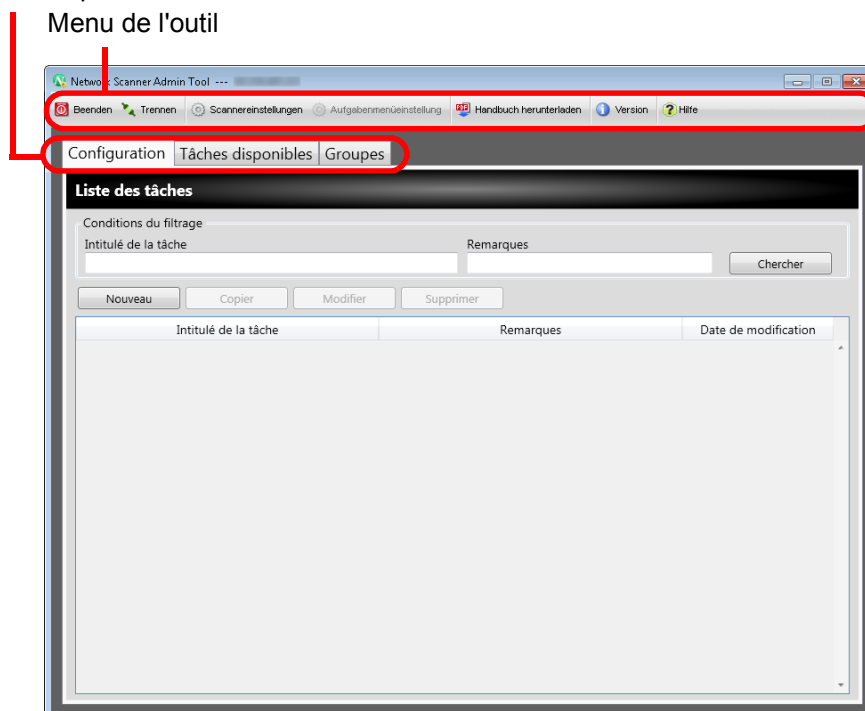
Menu de l'outil

Network Scanner Admin Tool ---

Beenden Trennen Scannereinstellungen Aufgabenmenüeinstellung Handbuch herunterladen Version Hilfe

Configuration Tâches disponibles Groupes

Liste des tâches

Conditions du filtrage

Intitulé de la tâche

Remarques

Chercher

Nouveau Copier Modifier Supprimer

| Intitulé de la tâche | Remarques | Date de modification |
|---|---|---|